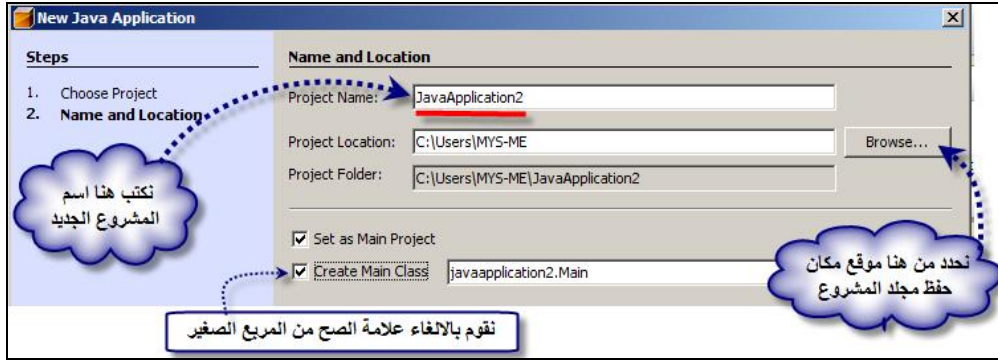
New Java Application

Steps

1. Choose Project
2. Name and Location

Name and Location

Project Name: JavaApplication2

Project Location: C:\Users\MYS-ME Browse...

Project Folder: C:\Users\MYS-ME\JavaApplication2

نكتب هنا اسم المشروع الجديد

☑ Set as Main Project

☑ Create Main Class javaapplication2.Main

نحدد من هنا موقع مكان حفظ مجلد المشروع

نقوم بالالغاء علامة الصح من المربع الصغير